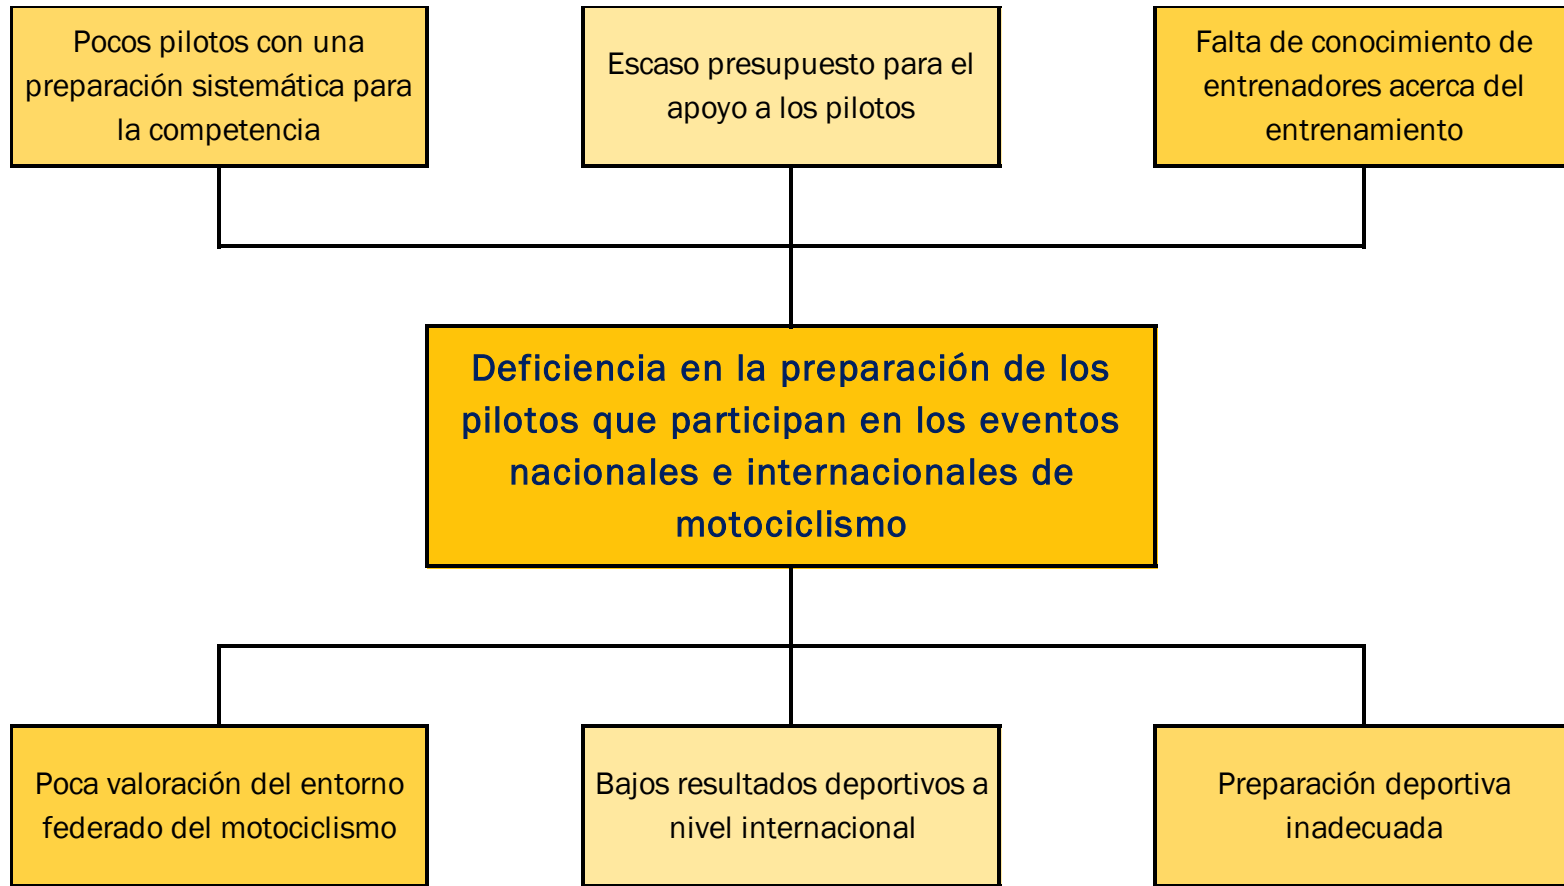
Pocos pilotos con una preparación sistemática para la competencia

Escaso presupuesto para el apoyo a los pilotos

Falta de conocimiento de entrenadores acerca del entrenamiento

Deficiencia en la preparación de los pilotos que participan en los eventos nacionales e internacionales de motociclismo

Poca valoración del entorno federado del motociclismo

Bajos resultados deportivos a nivel internacional

Preparación deportiva inadecuada